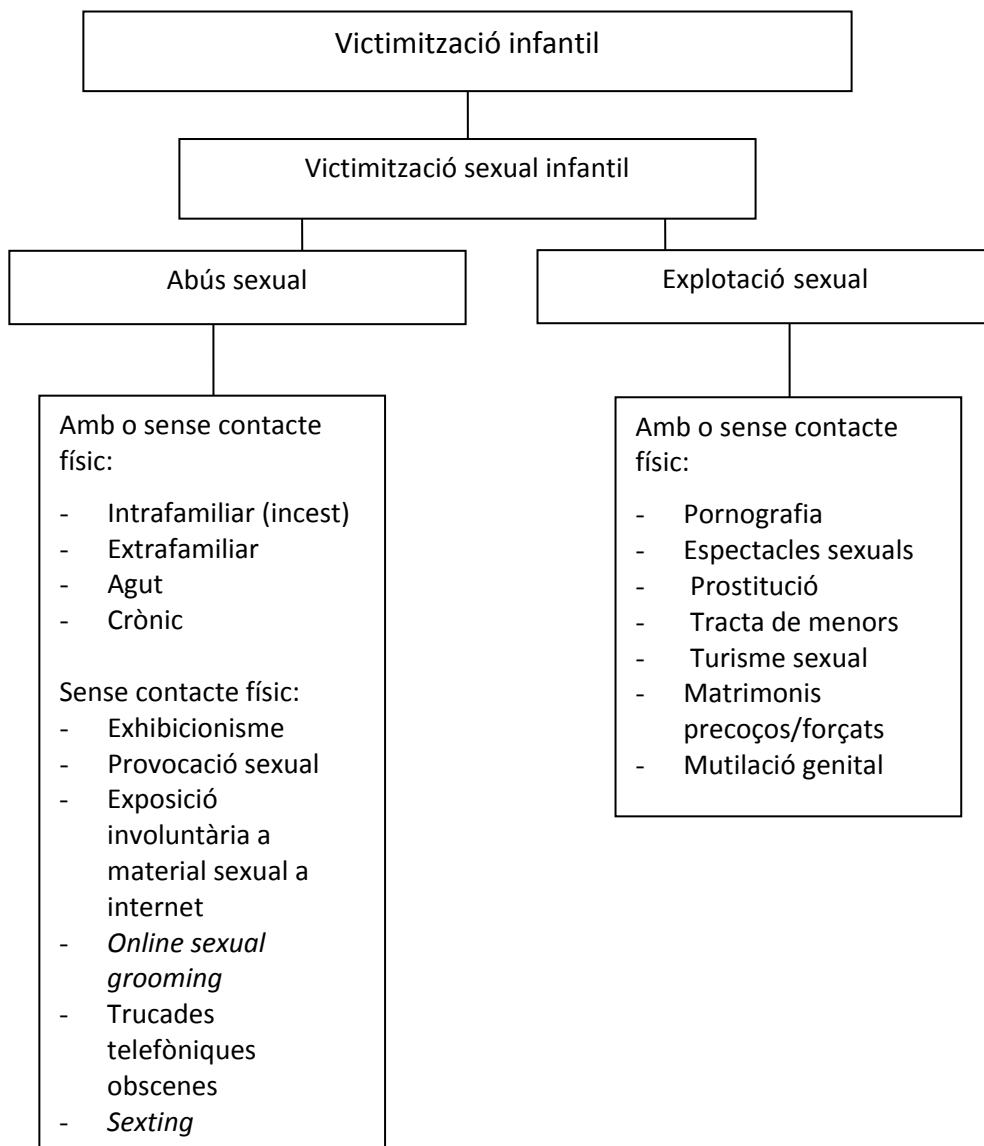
Victimització infantil

Victimització sexual infantil

Abús sexual

Explotació sexual

Amb o sense contacte físic:
- Intrafamiliar (incest)
- Extrafamiliar
- Agut
- Crònic

Sense contacte físic:
- Exhibicionisme
- Provocació sexual
- Exposició involuntària a material sexual a internet
- Online sexual grooming
- Trucades telefòniques obscenes
- Sexting

Amb o sense contacte físic:
- Pornografia
- Espectacles sexuals
- Prostitució
- Tracta de menors
- Turisme sexual
- Matrimonis precoços/forçats
- Mutilació genital